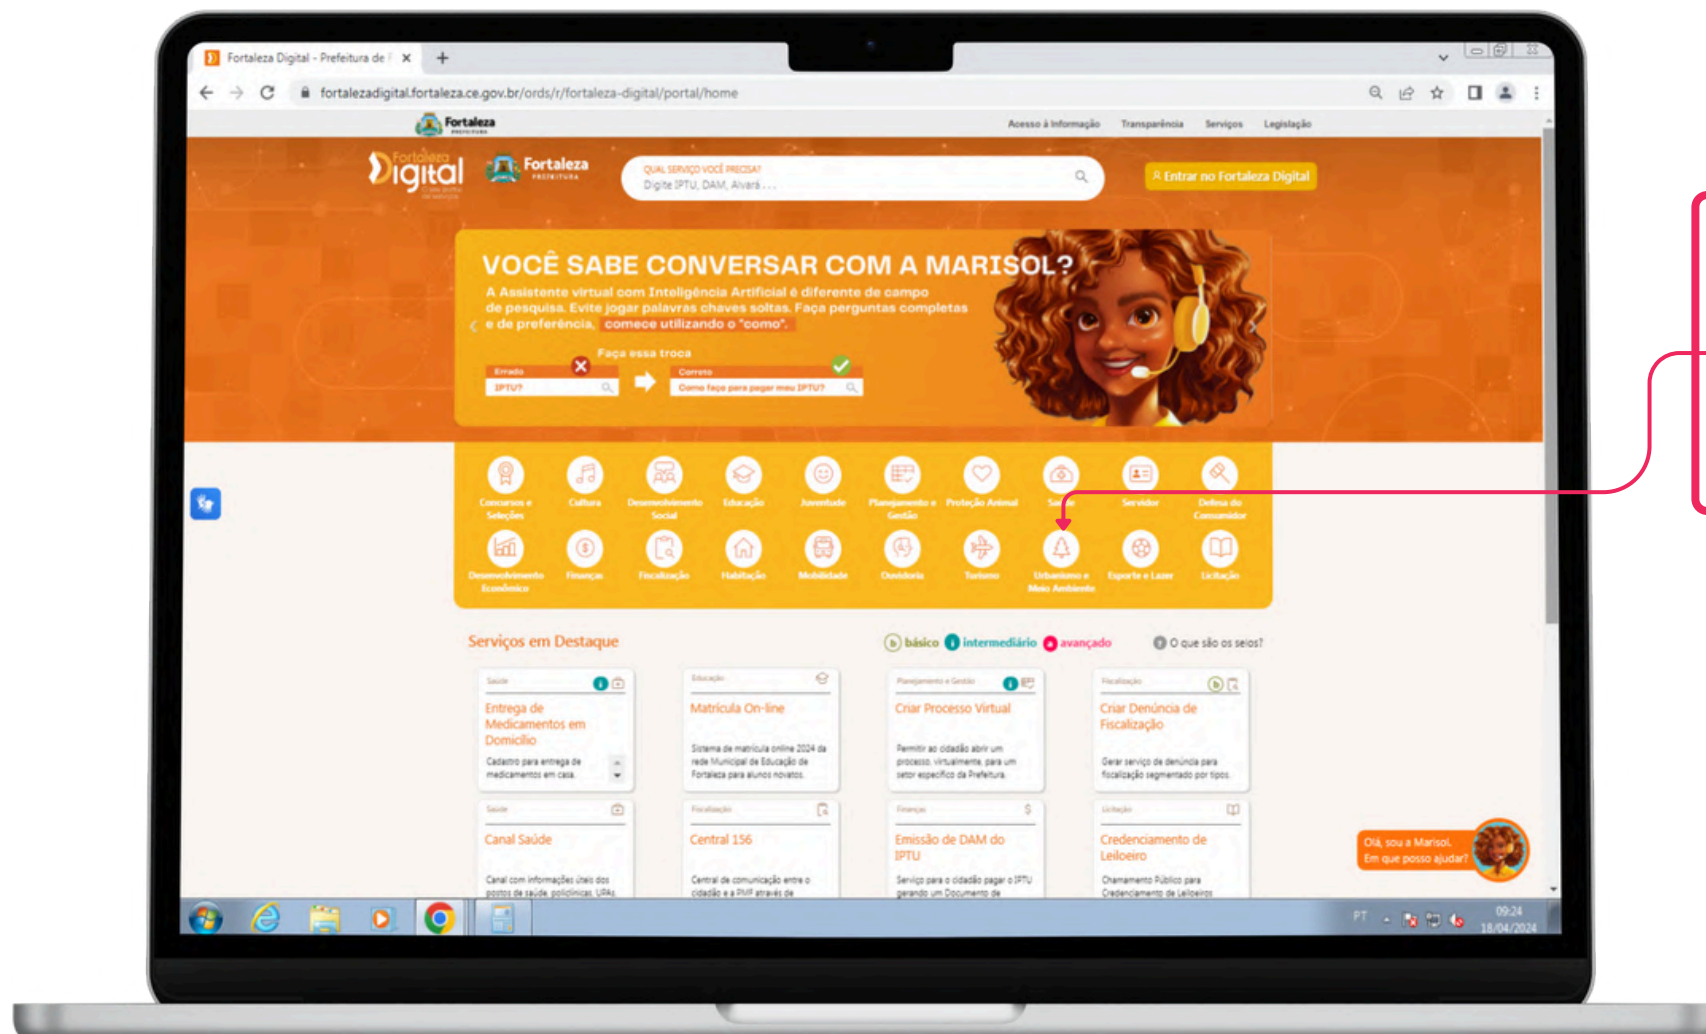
Fortaleza Digital - Prefeitura de F ×

fortalezadigital.fortaleza.ce.gov.br/ords/r/fortaleza-digital/portal/home

Fortaleza

Acesso à Informação Transparência Serviços Legislação

Digital

Fortaleza PREFEITURA

QUAL SERVIÇO VOCÊ PRECISA?
Digite IPTU, DAM, Alvará . . .

Entrar no Fortaleza Digital

VOCÊ SABE CONVERSAR COM A MARISOL?

A Assistente virtual com Inteligência Artificial é diferente de campo de pesquisa. Evite jogar palavras chaves soltas. Faça perguntas completas e de preferência, comece utilizando o "como".

Faça essa troca

Errado
IPTU?

Correto
Como faço para pegar meu IPTU?

Concursos e Seleções
Cultura
Desenvolvimento Social
Educação
Juventude
Planejamento e Gestão
Proteção Animal
Saúde
Servidor
Defesa do Consumidor
Desenvolvimento Econômico
Finanças
Fiscalização
Habitação
Mobilidade
Ouvidoria
Turismo
Urbanismo e Meio Ambiente
Esporte e Lazer
Licitação

Serviços em Destaque

básico intermediário avançado O que são os selos?

Saúde
Entrega de Medicamentos em Domicílio
Cadastro para entrega de medicamentos em casa.

Educação
Matrícula On-line
Sistema de matrícula online 2024 da rede Municipal de Educação de Fortaleza para alunos novatos.

Planejamento e Gestão
Criar Processo Virtual
Permitir ao cidadão abrir um processo, virtualmente, para um setor específico da Prefeitura.

Fiscalização
Criar Denúncia de Fiscalização
Gerar serviço de denúncia para fiscalização segmentado por tipos.

Saúde
Canal Saúde
Canal com informações úteis dos postos de saúde, policlínicas, UPAs

Fiscalização
Central 156
Central de comunicação entre o cidadão e a PMF através de

Finanças
Emissão de DAM do IPTU
Serviço para o cidadão pagar o IPTU gerando um Documento de

Licitação
Credenciamento de Leiloeiro
Chamamento Público para Credenciamento de Leiloeiros

Olá, sou a Marisol.
Em que posso ajudar?

PT 09:24 18/04/2024